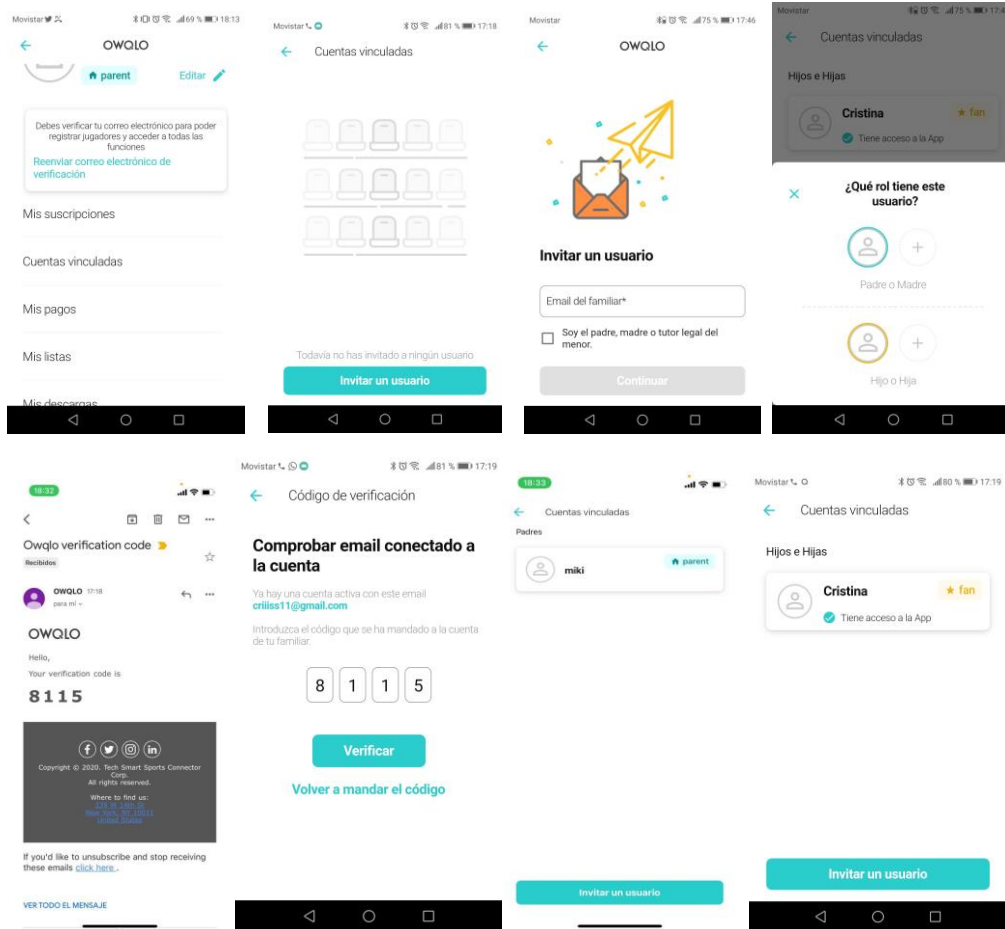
Movistar 18:13 69 %
OWQLO
parent
Editar
Debes verificar tu correo electrónico para poder registrar jugadores y acceder a todas las funciones
Reenviar correo electrónico de verificación
Mis suscripciones
Cuentas vinculadas
Mis pagos
Mis listas
Mis descargas

Movistar 81 % 17:18
Cuentas vinculadas
Todavía no has invitado a ningún usuario
Invitar un usuario

Movistar 75 % 17:46
OWQLO
Invitar un usuario
Email del familiar*
Soy el padre, madre o tutor legal del menor.
Continuar

Movistar 75 % 17:4
Cuentas vinculadas
Hijos e Hijas
Cristina
★ fan
Tiene acceso a la App
¿Qué rol tiene este usuario?
Padre o Madre
Hijo o Hija

18:32
Owqlo verification code
Recibidos
OWQLO 17:18
para mí
OWQLO
Hello,
Your verification code is
8115
Copyright © 2020. Tech Smart Sports Connector Corp.
All rights reserved.
Where to find us:
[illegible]
If you'd like to unsubscribe and stop receiving these emails click here .
VER TODO EL MENSAJE

Movistar 81 % 17:19
Código de verificación
Comprobar email conectado a la cuenta
Ya hay una cuenta activa con este email criiiss11@gmail.com
Introduzca el código que se ha mandado a la cuenta de tu familiar.
8 1 1 5
Verificar
Volver a mandar el código

18:33
Cuentas vinculadas
Padres
miki
parent
Invitar un usuario

Movistar 80 % 17:19
Cuentas vinculadas
Hijos e Hijas
Cristina
★ fan
Tiene acceso a la App
Invitar un usuario